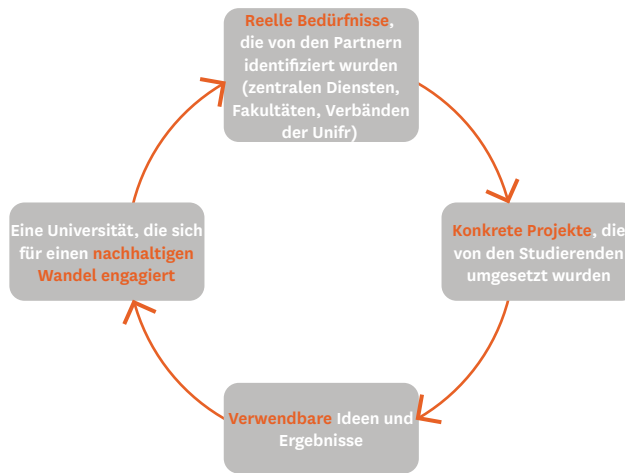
Reelle Bedürfnisse, die von den Partnern identifiziert wurden (zentralen Diensten, Fakultäten, Verbänden der Unifr)

Konkrete Projekte, die von den Studierenden umgesetzt wurden

Verwendbare Ideen und Ergebnisse

Eine Universität, die sich für einen nachhaltigen Wandel engagiert